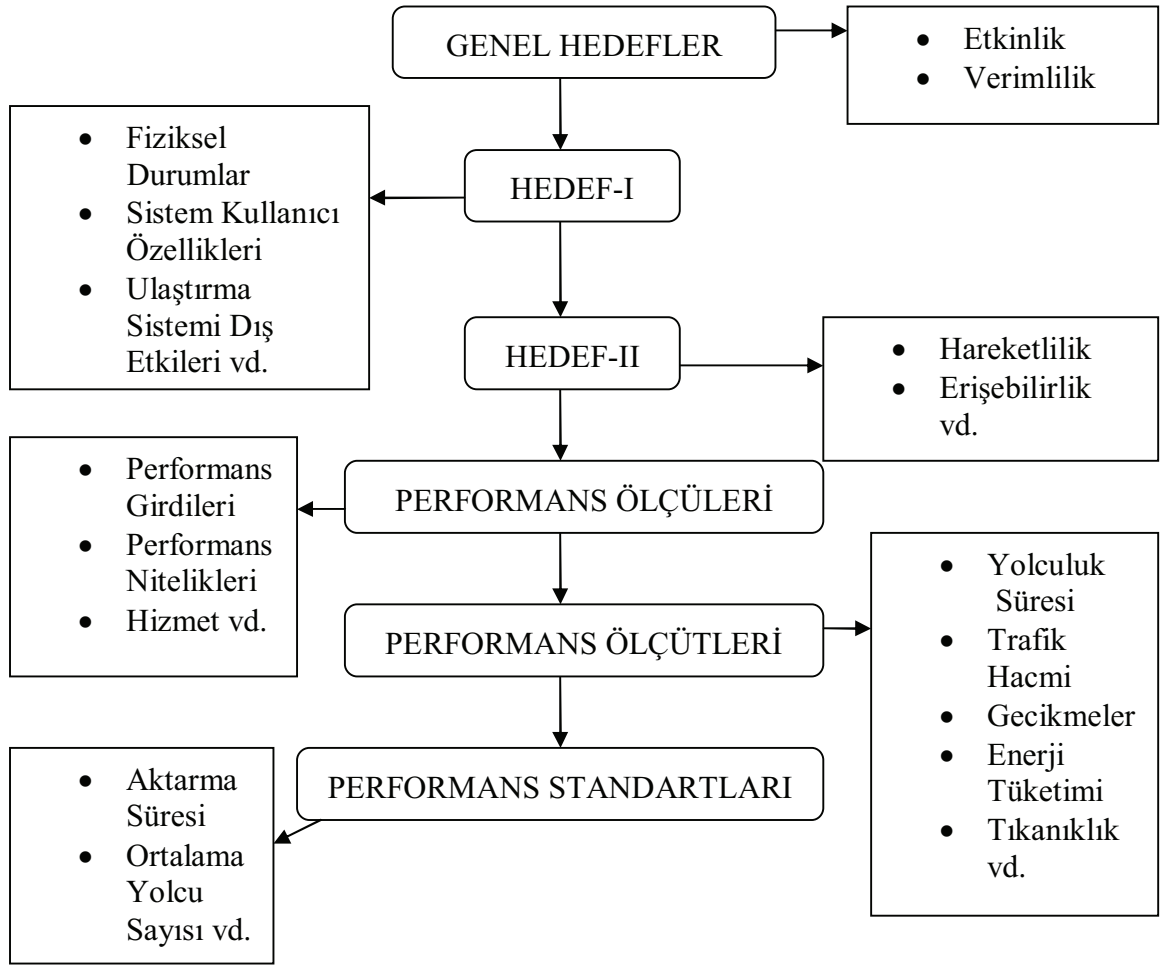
GENEL HEDEFLER

- Etkinlik
- Verimlilik

- Fiziksel Durumlar
- Sistem Kullanıcı Özellikleri
- Ulaştırma Sistemi Dış Etkileri vd.

HEDEF-I

HEDEF-II

- Hareketlilik
- Erişebilirlik vd.

- Performans Girdileri
- Performans Nitelikleri
- Hizmet vd.

PERFORMANS ÖLÇÜLERİ

PERFORMANS ÖLÇÜTLERİ

- Yolculuk Süresi
- Trafik Hacmi
- Gecikmeler
- Enerji Tüketimi
- Tıkanıklık vd.

PERFORMANS STANDARTLARI

- Aktarma Süresi
- Ortalama Yolcu Sayısı vd.